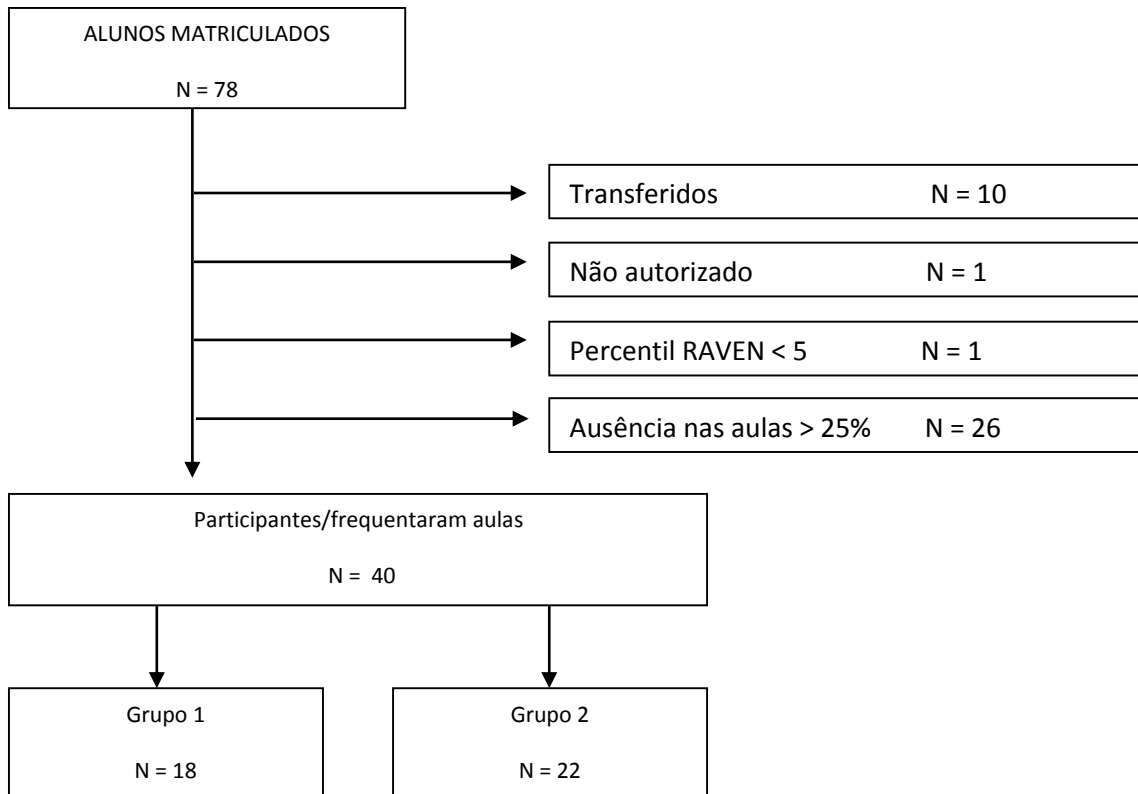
ALUNOS MATRICULADOS

N = 78

Transferidos N = 10

Não autorizado N = 1

Percentil RAVEN < 5 N = 1

Ausência nas aulas > 25% N = 26

Participantes/frequentaram aulas

N = 40

Grupo 1

N = 18

Grupo 2

N = 22